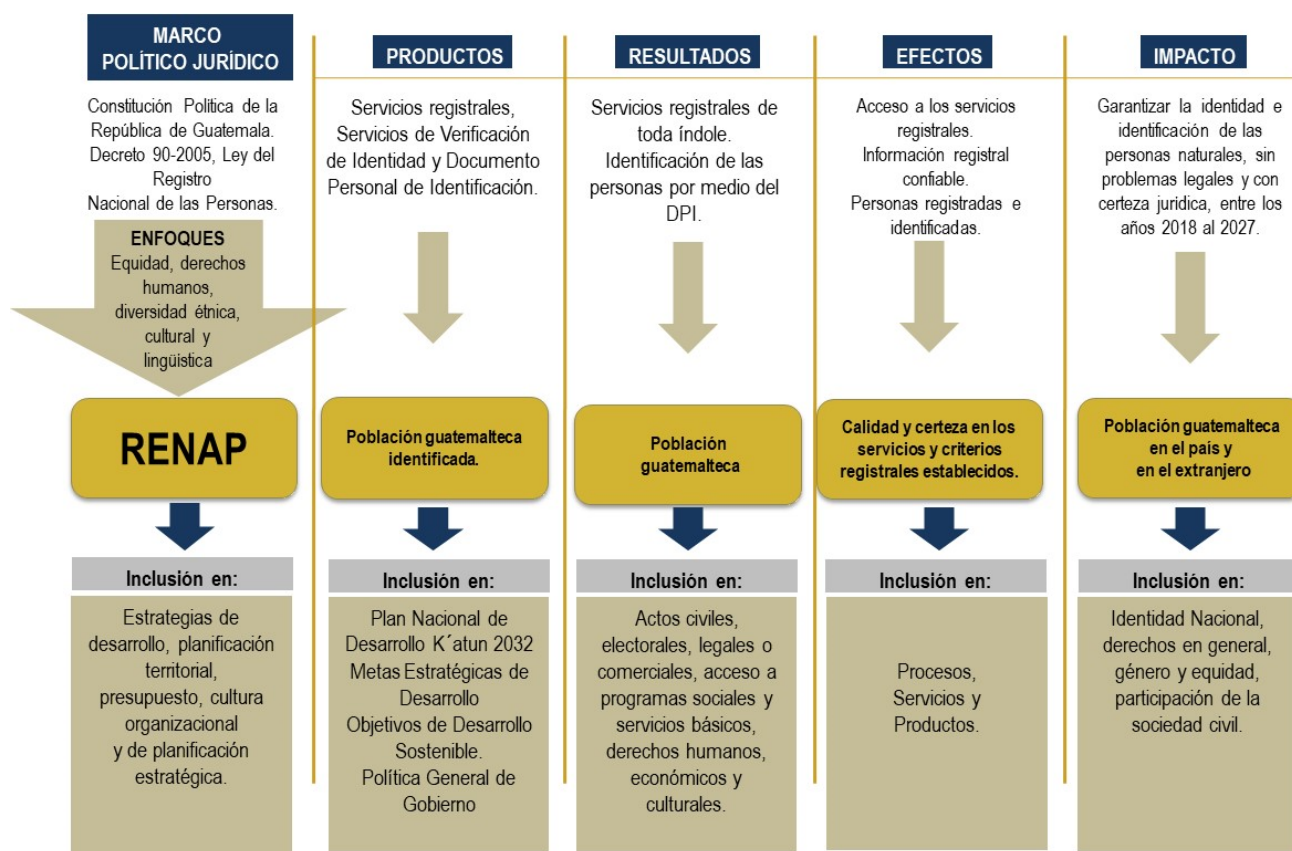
MARCO POLÍTICO JURÍDICO

Constitución Política de la República de Guatemala. Decreto 90-2005, Ley del Registro Nacional de las Personas.

ENFOQUES
Equidad, derechos humanos, diversidad étnica, cultural y lingüística

RENAP

Inclusión en:

Estrategias de desarrollo, planificación territorial, presupuesto, cultura organizacional y de planificación estratégica.

PRODUCTOS

Servicios registrales, Servicios de Verificación de Identidad y Documento Personal de Identificación.

Población guatemalteca identificada.

Inclusión en:

Plan Nacional de Desarrollo K´atun 2032
Metas Estratégicas de Desarrollo
Objetivos de Desarrollo Sostenible.
Política General de Gobierno

RESULTADOS

Servicios registrales de toda índole.
Identificación de las personas por medio del DPI.

Población guatemalteca

Inclusión en:

Actos civiles, electorales, legales o comerciales, acceso a programas sociales y servicios básicos, derechos humanos, económicos y culturales.

EFECTOS

Acceso a los servicios registrales.
Información registral confiable.
Personas registradas e identificadas.

Calidad y certeza en los servicios y criterios registrales establecidos.

Inclusión en:

Procesos, Servicios y Productos.

IMPACTO

Garantizar la identidad e identificación de las personas naturales, sin problemas legales y con certeza jurídica, entre los años 2018 al 2027.

Población guatemalteca en el país y en el extranjero

Inclusión en:

Identidad Nacional, derechos en general, género y equidad, participación de la sociedad civil.